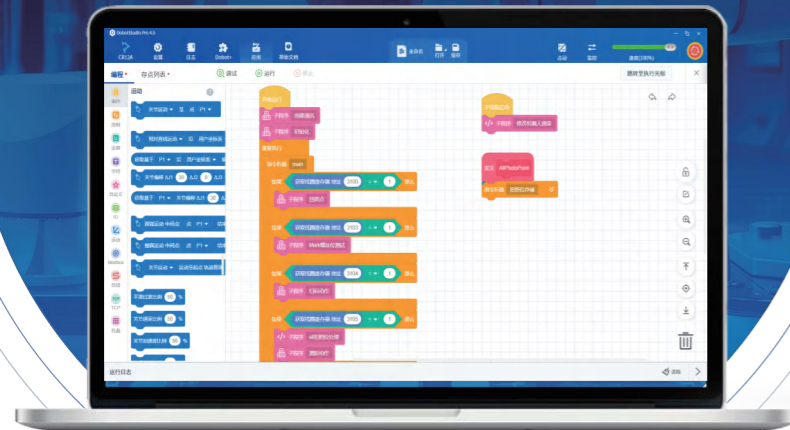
DobotStudio Pro 4.5

CR12A 设置 日志 Dobot+ 图形 帮助文档 单条件 保存 退出 运动 监控 速度(100%)

编程 · 存点列表 · 调试 运行 停止 删除空执行块

运动

关节运动 至 点 P1

相对关节运动 至 用户坐标系

获取基于 P1 在 用户坐标系

关节偏移 X 30 Y 30 Z

关节偏移 X 30 Y 30 Z 30

直线运动 中间点 点 P1 终点

圆弧运动 中间点 点 P1 终点

关节运动 至 运动至点位

末端加速比例 50 %

关节加速比例 50 %

关节速度比例 50 %

开始执行

子程序 回到原点

子程序 初始化

重复执行

指令值 main

如果 获取机器人变量 地址 2600 = 1 那么

子程序 抓取点

如果 获取机器人变量 地址 2600 = 2 那么

子程序 Mark相机位置

如果 获取机器人变量 地址 2600 = 3 那么

子程序 打开点位

如果 获取机器人变量 地址 2600 = 4 那么

子程序 a相机位置位置

子程序 原始动作

子程序启动

子程序 按开关输入信号

定义 AllPhotoPoint

指令值 初始化位置 = 0

运行日志 清除